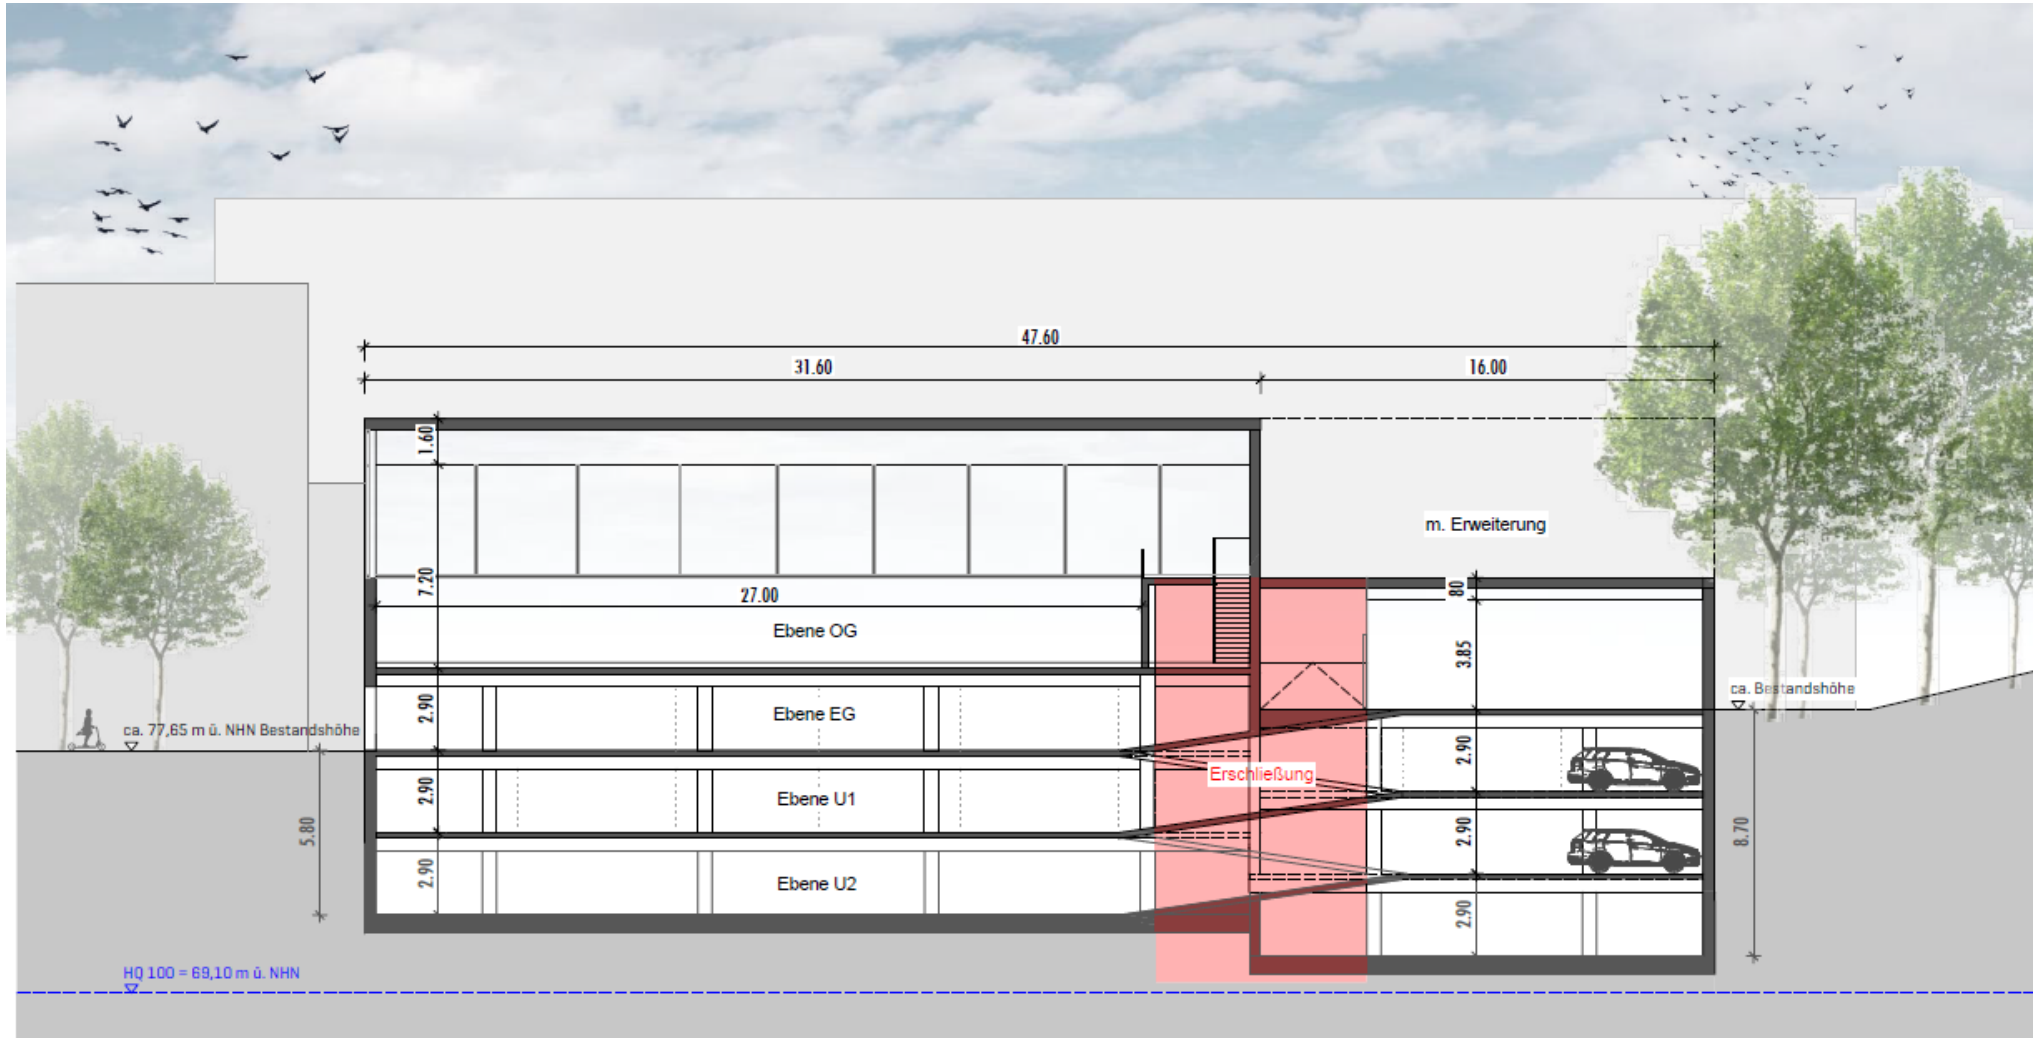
47.60

31.60

16.00

1.60

m. Erweiterung

7.20

27.00

80

Ebene OG

3.85

ca. Bestandshöhe

2.90

Ebene EG

ca. 77,65 m ü. NHN Bestandshöhe

2.90

Erschließung

2.90

Ebene U1

5.80

2.90

8.70

2.90

Ebene U2

2.90

HQ 100 = 69,10 m ü. NHN